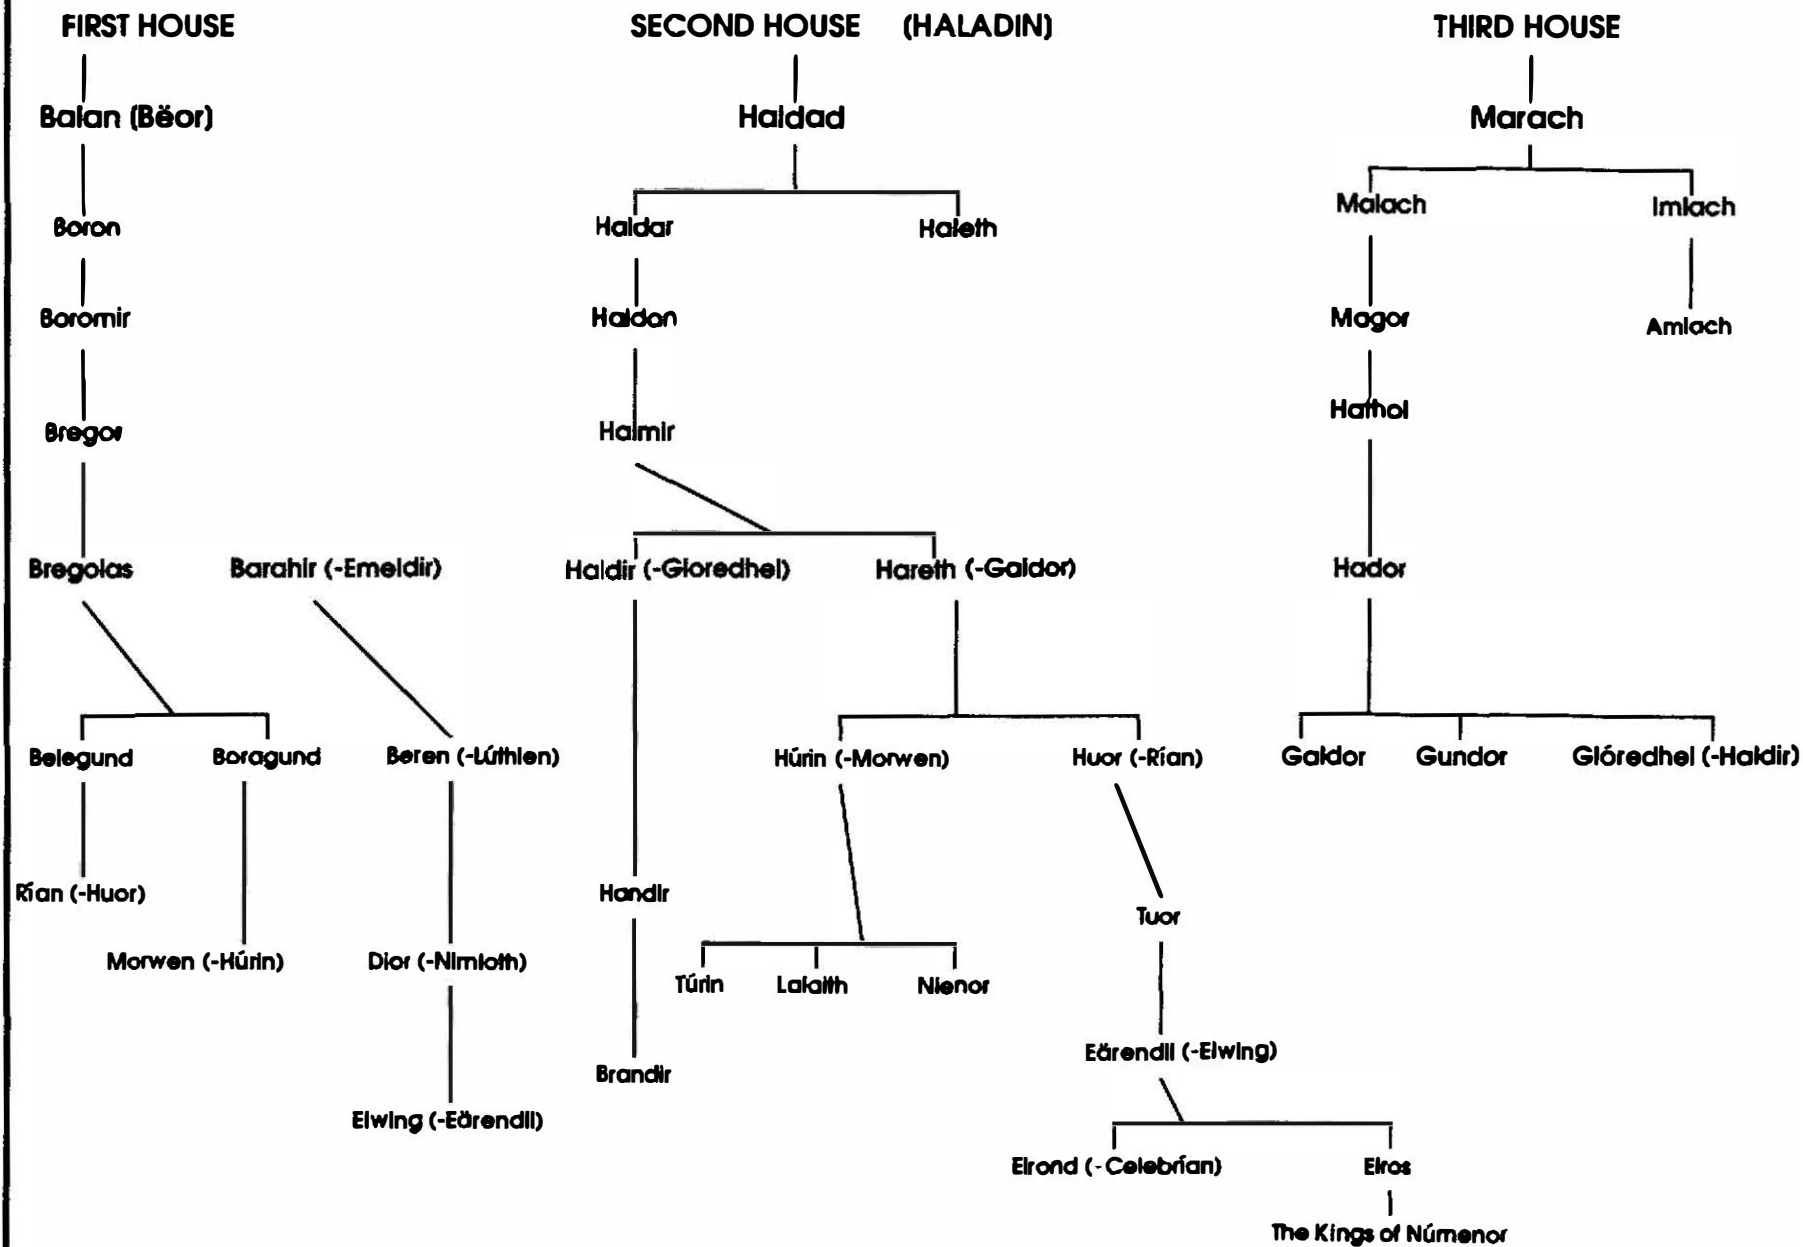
FIRST HOUSE

Balan (Bëor)

Boron

Boromir

Bregor

Bregolas

Barahir (-Emeldir)

Belegund

Boragund

Beren (-Lúthien)

Rían (-Huor)

Morwen (-Húrin)

Dior (-Nimloth)

Elwing (-Eärendil)

SECOND HOUSE (HALADIN)

Haldad

Haldar

Haleth

Haldan

Halmir

Haldir (-Glóredhel)

Hareth (-Galdor)

Húrin (-Morwen)

Huor (-Rían)

Handir

Túrin

Lalaith

Nienor

Tuor

Brandir

Eärendil (-Elwing)

Elrond (-Celebrían)

Elros

The Kings of Númenor

THIRD HOUSE

Marach

Malach

Imlach

Magor

Amlach

Hathol

Hador

Galdor

Gundor

Glóredhel (-Haldir)